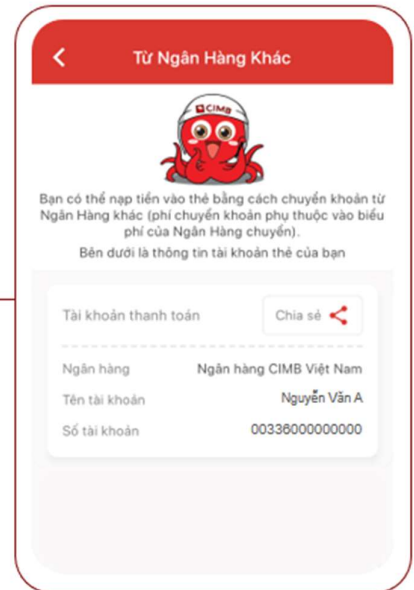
Từ Ngân Hàng Khác

CIMB

Bạn có thể nạp tiền vào thẻ bằng cách chuyển khoản từ Ngân Hàng khác (phí chuyển khoản phụ thuộc vào biểu phí của Ngân Hàng chuyển).

Bên dưới là thông tin tài khoản thẻ của bạn

Tài khoản thanh toán

Chia sẻ

| | |
|---|---|
| Ngân hàng | Ngân hàng CIMB Việt Nam |
| Tên tài khoản | Nguyễn Văn A |
| Số tài khoản | 00336000000000 |